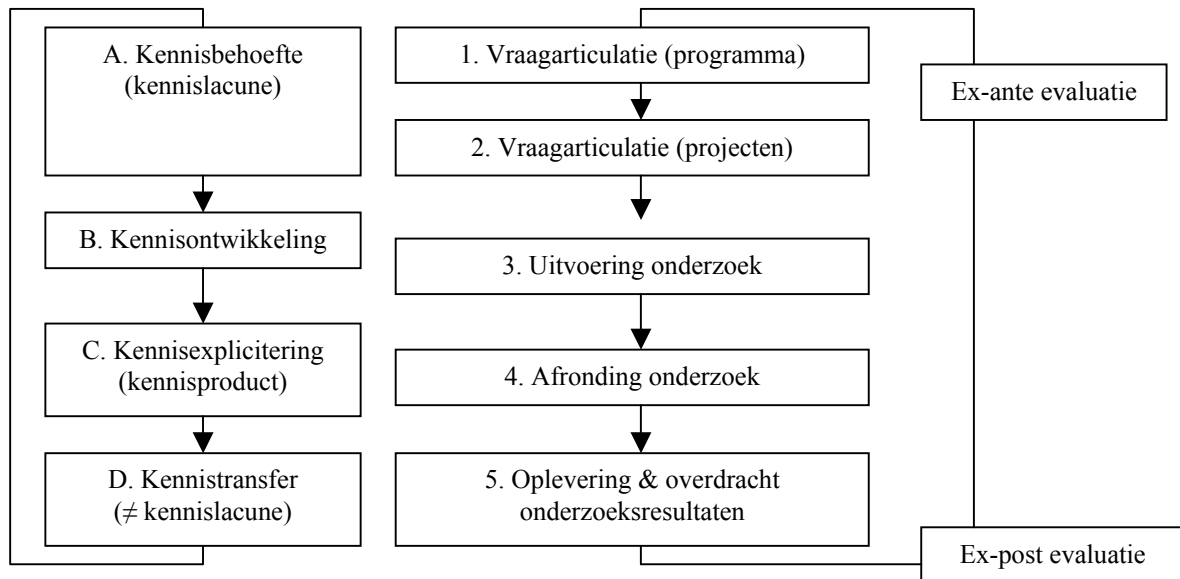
A. Kennisbehoefte (kennislacune)

B. Kennisontwikkeling

C. Kennisexplicitering (kennisproduct)

D. Kennistransfer ($\neq$ kennislacune)

1. Vraagarticulatie (programma)

2. Vraagarticulatie (projecten)

3. Uitvoering onderzoek

4. Afronding onderzoek

5. Oplevering & overdracht onderzoeksresultaten

Ex-ante evaluatie

Ex-post evaluatie